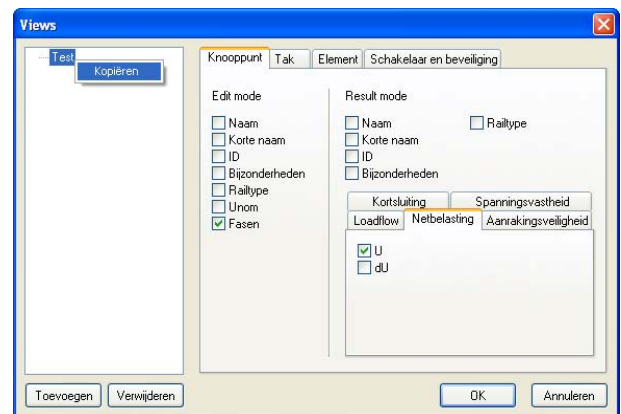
Views

Test
Kopiëren

Knooppunt | Tak | Element | Schakelaar en beveiliging

Edit mode
Naam
Korte naam
ID
Bijzonderheden
Railtype
Unom
Fasen

Result mode
Naam
Korte naam
ID
Bijzonderheden
Railtype

Kortsluiting | Spanningsvastheid
Loadflow | Netbelasting | Aanrakingsveiligheid

U
dU

Toevoegen | Verwijderen

OK | Annuleren